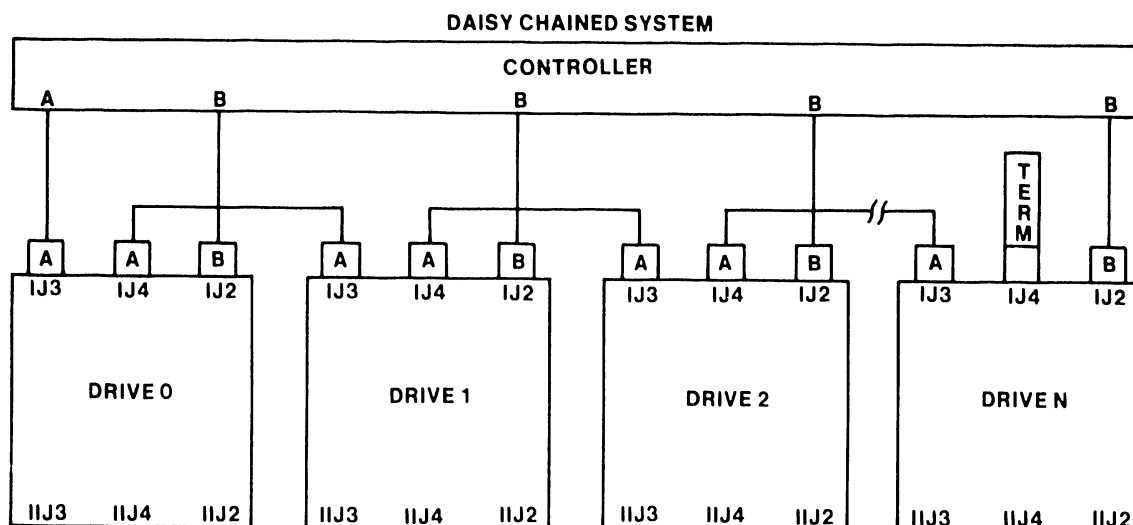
DAISY CHAINED SYSTEM

CONTROLLER

A B B B B

TERM

A A B A A B A A B A B

IJ3 IJ4 IJ2 IJ3 IJ4 IJ2 IJ3 IJ4 IJ2 IJ3 IJ4 IJ2

DRIVE 0

DRIVE 1

DRIVE 2

DRIVE N

IIJ3 IIJ4 IIJ2 IIJ3 IIJ4 IIJ2 IIJ3 IIJ4 IIJ2 IIJ3 IIJ4 IIJ2